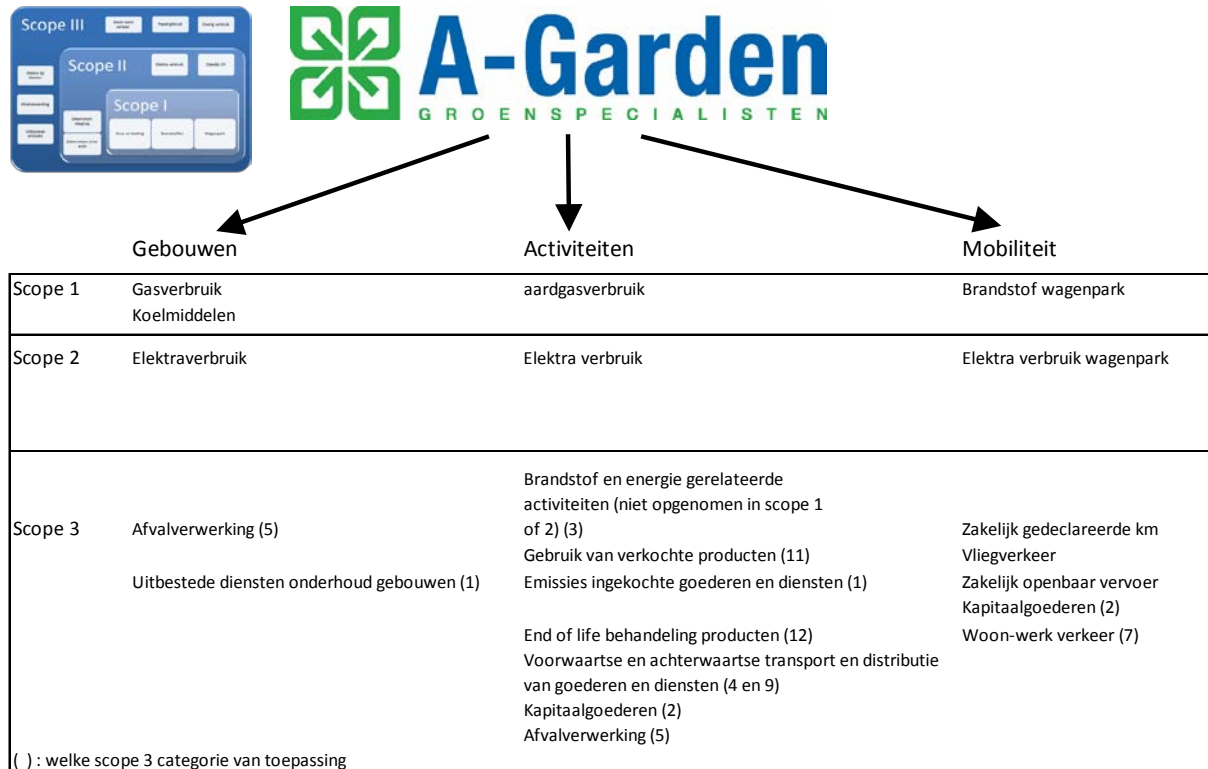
Scope III

Scope II

Scope I

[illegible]

A-Garden
GROENSPECIALISTEN

| | Gebouwen | Activiteiten | Mobiliteit |
|---|---|---|---|
| Scope 1 | Gasverbruik<br>Koelmiddelen | aardgasverbruik | Brandstof wagenpark |
| Scope 2 | Elektraverbruik | Elektra verbruik | Elektra verbruik wagenpark |
| Scope 3 | Afvalverwerking (5)<br>Uitbestede diensten onderhoud gebouwen (1) | Brandstof en energie gerelateerde activiteiten (niet opgenomen in scope 1 of 2) (3)<br>Gebruik van verkochte producten (11)<br>Emissies ingekochte goederen en diensten (1)<br>End of life behandeling producten (12)<br>Voorwaartse en achterwaartse transport en distributie van goederen en diensten (4 en 9)<br>Kapitaalgoederen (2)<br>Afvalverwerking (5) | Zakelijk gedeclareerde km<br>Vliegverkeer<br>Zakelijk openbaar vervoer<br>Kapitaalgoederen (2)<br>Woon-werk verkeer (7) |

( ) : welke scope 3 categorie van toepassing